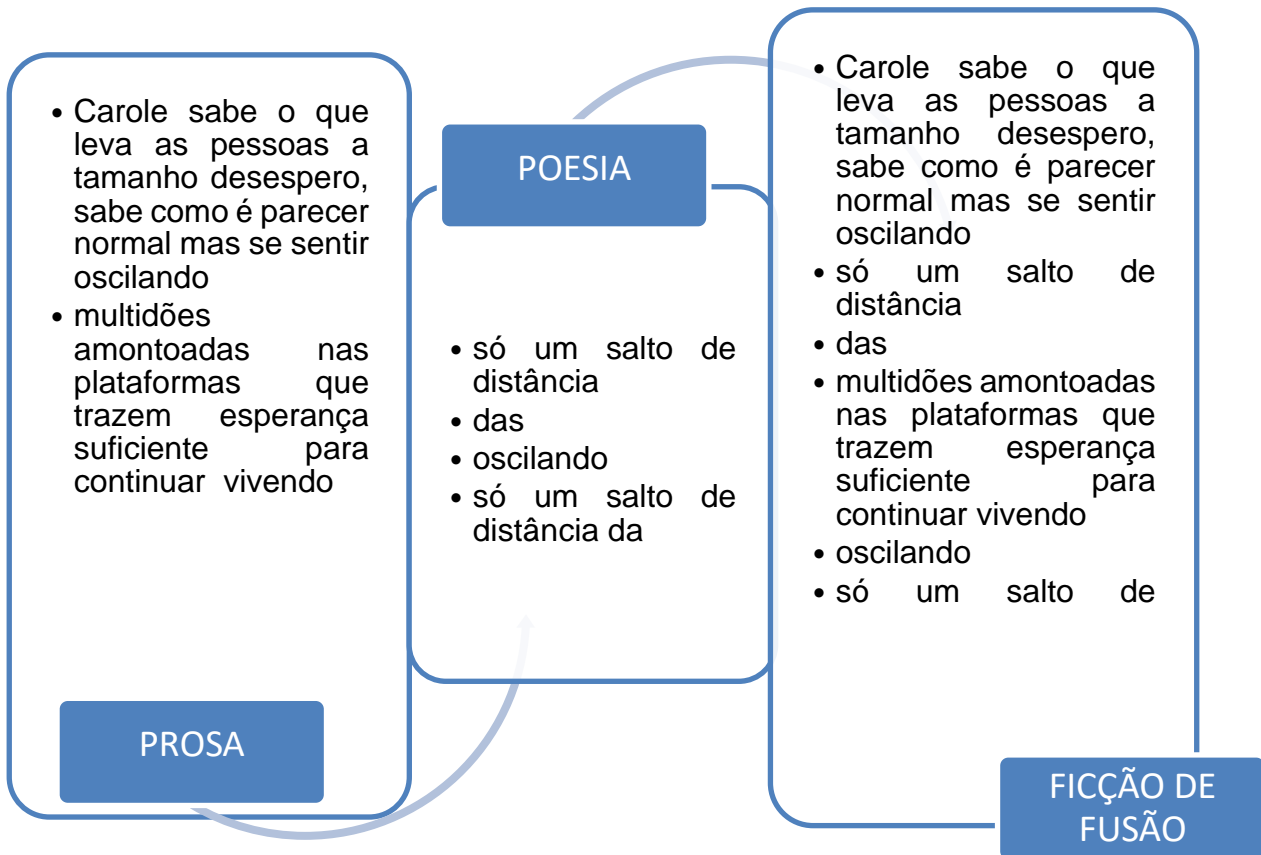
• Carole sabe o que leva as pessoas a tamanho desespero, sabe como é parecer normal mas se sentir oscilando
• multidões amontoadas nas plataformas que trazem esperança suficiente para continuar vivendo

PROSA

POESIA

• só um salto de distância
• das
• oscilando
• só um salto de distância da

• Carole sabe o que leva as pessoas a tamanho desespero, sabe como é parecer normal mas se sentir oscilando
• só um salto de distância
• das
• multidões amontoadas nas plataformas que trazem esperança suficiente para continuar vivendo
• oscilando
• só um salto de

FICÇÃO DE FUSÃO